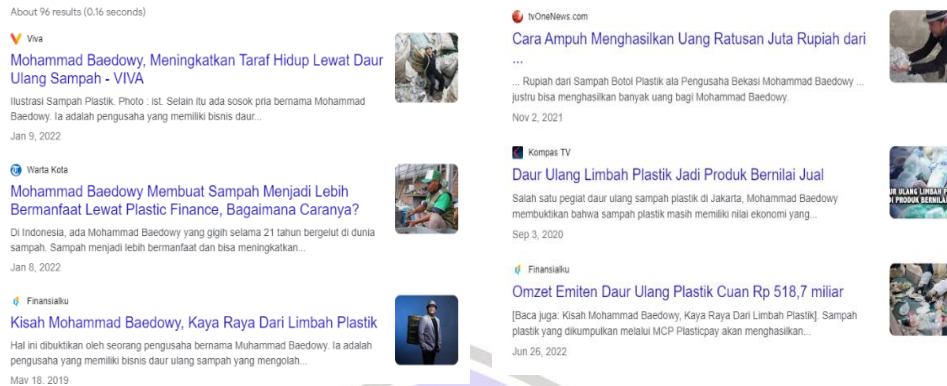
About 96 results (0.16 seconds)

Viva

Mohammad Baedowy, Meningkatkan Taraf Hidup Lewat Daur Ulang Sampah - VIVA

Ilustrasi Sampah Plastik. Photo : ist. Selain itu ada sosok pria bernama Mohammad Baedowy. Ia adalah pengusaha yang memiliki bisnis daur...

Jan 9, 2022

Warta Kota

Mohammad Baedowy Membuat Sampah Menjadi Lebih Bermanfaat Lewat Plastic Finance, Bagaimana Caranya?

Di Indonesia, ada Mohammad Baedowy yang gigih selama 21 tahun bergelut di dunia sampah. Sampah menjadi lebih bermanfaat dan bisa meningkatkan...

Jan 8, 2022

Finansialku

Kisah Mohammad Baedowy, Kaya Raya Dari Limbah Plastik

Hal ini dibuktikan oleh seorang pengusaha bernama Muhammad Baedowy. Ia adalah pengusaha yang memiliki bisnis daur ulang sampah yang mengolah...

May 18, 2019

tvOneNews.com

Cara Ampuh Menghasilkan Uang Ratusan Juta Rupiah dari ...

... Rupiah dari Sampah Botol Plastik ala Pengusaha Bekasi Mohammad Baedowy ... justru bisa menghasilkan banyak uang bagi Mohammad Baedowy.

Nov 2, 2021

Kompas TV

Daur Ulang Limbah Plastik Jadi Produk Bernilai Jual

Salah satu pegiat daur ulang sampah plastik di Jakarta, Mohammad Baedowy membuktikan bahwa sampah plastik masih memiliki nilai ekonomi yang...

Sep 3, 2020

Finansialku

Omzet Emiten Daur Ulang Plastik Cuan Rp 518,7 miliar

[Baca juga: Kisah Mohammad Baedowy, Kaya Raya Dari Limbah Plastik]. Sampah plastik yang dikumpulkan melalui MCP Plasticpay akan menghasilkan...

Jun 26, 2022